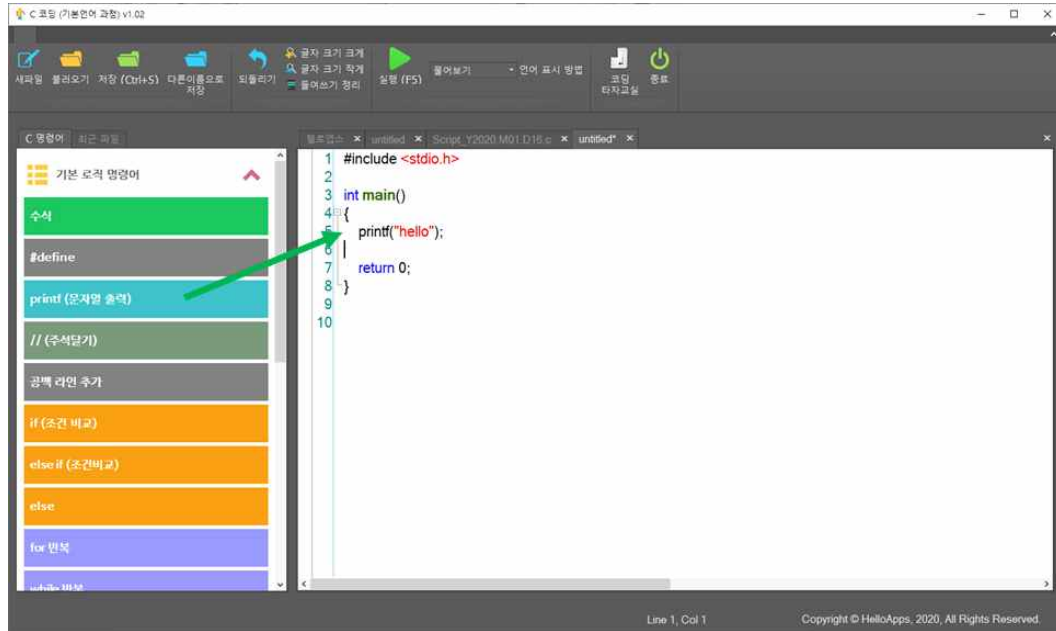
C 코딩 (기본언어 과정) v1.02

새파일 불러오기 저장 (Ctrl+S) 다른이름으로 저장 되돌리기 글자 크기 크게 글자 크기 작게 들여쓰기 정리 실행 (F5) 풀어보기 언어 표시 방법 코딩 타자교실 종료

C 명령어 최근 파일

기본 로직 명령어

수식

#define

printf (문자열 출력)

// (주석달기)

공백 라인 추가

if (조건 비교)

else if (조건비교)

else

for 반복

while 반복

필수명령 untitled Script_Y2020.M01.D16.c untitled*

1 #include <stdio.h>
2
3 int main()
4 {
5 printf("hello");
6
7 return 0;
8 }
9
10

Line 1, Col 1 Copyright © HelloApps, 2020, All Rights Reserved.